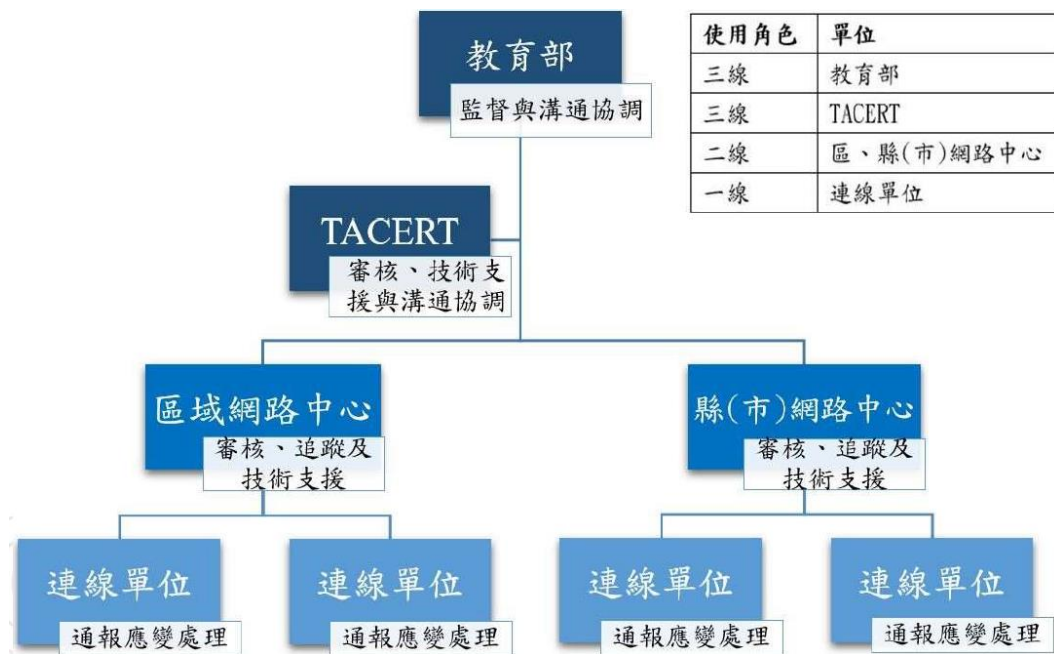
教育部
監督與溝通協調

TACERT
審核、技術支援與溝通協調

區域網路中心
審核、追蹤及技術支援

縣(市)網路中心
審核、追蹤及技術支援

連線單位
通報應變處理

連線單位
通報應變處理

連線單位
通報應變處理

連線單位
通報應變處理

| 使用角色 | 單位 |
|---|---|
| 三線 | 教育部 |
| 三線 | TACERT |
| 二線 | 區、縣(市)網路中心 |
| 一線 | 連線單位 |